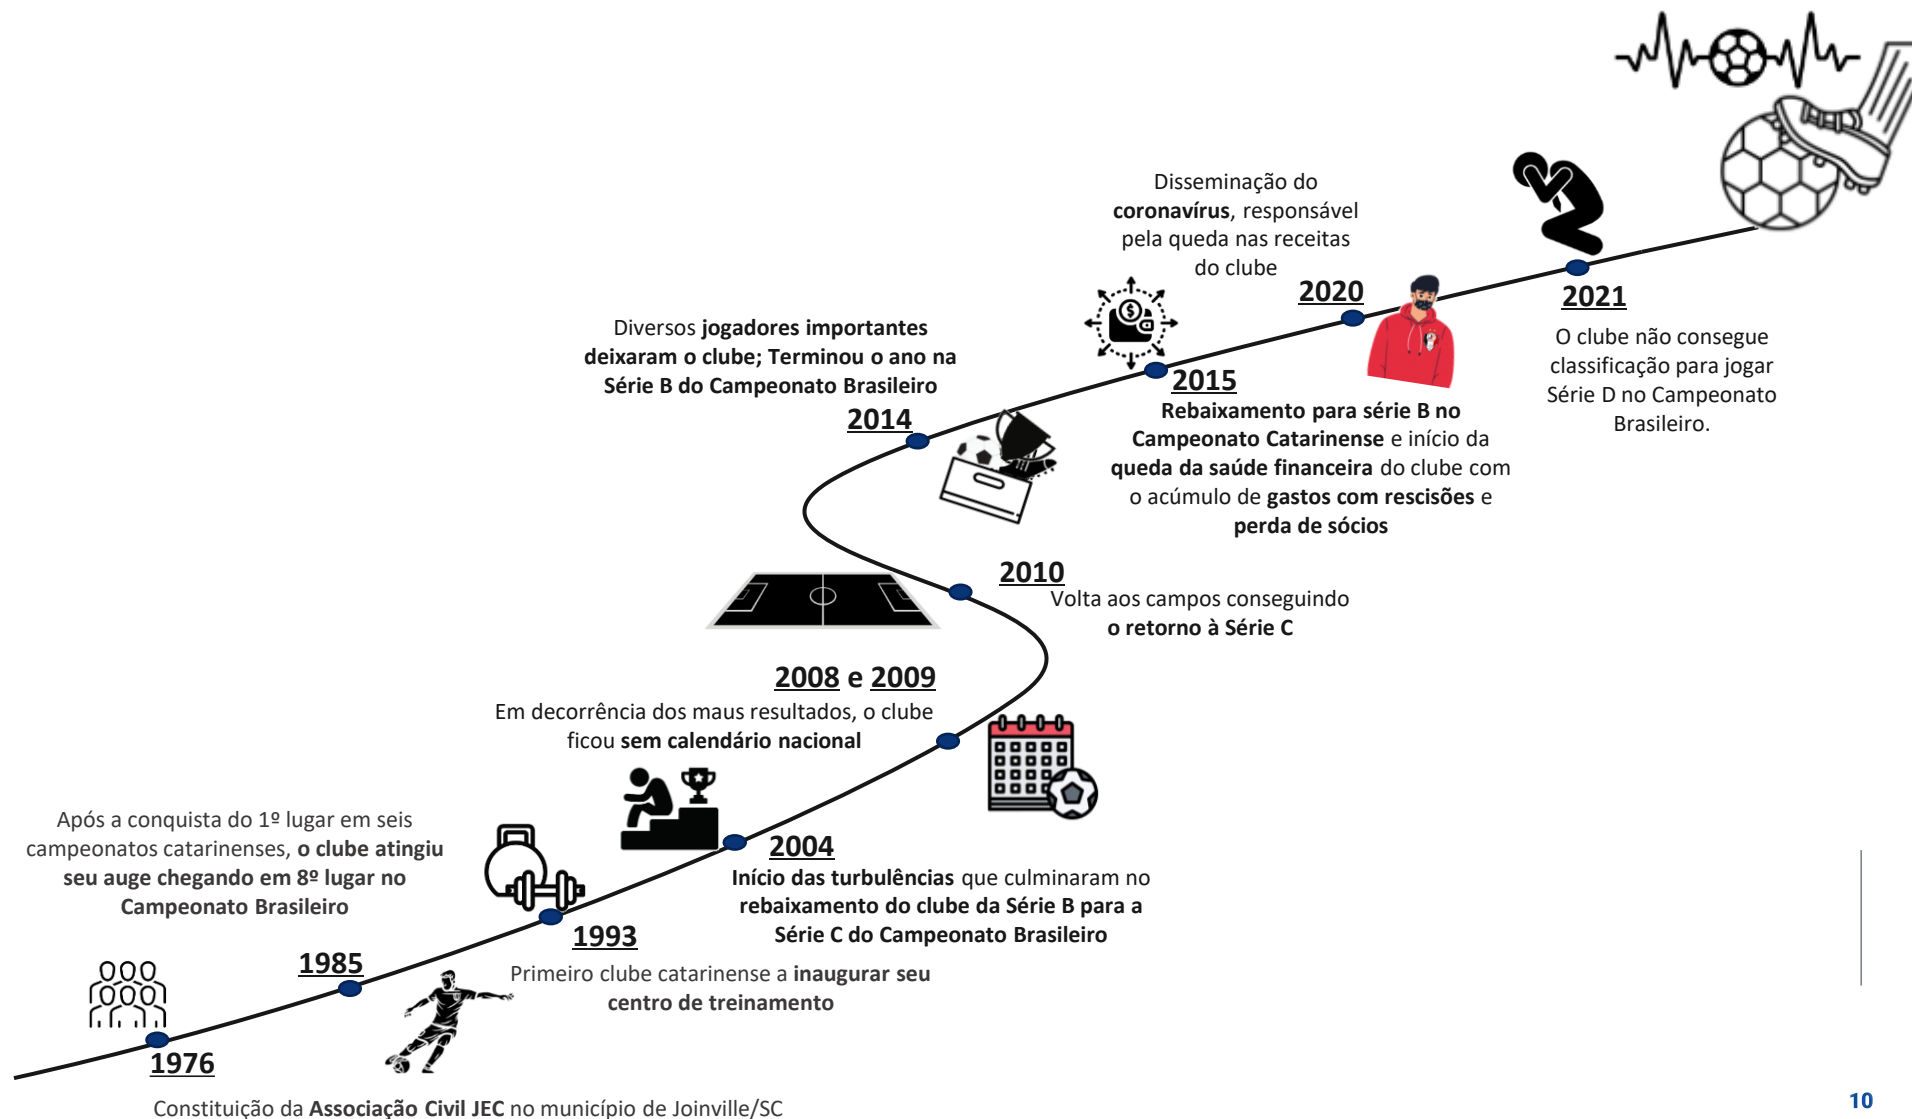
Disseminação do coronavírus, responsável pela queda nas receitas do clube

2020

2021

O clube não consegue classificação para jogar Série D no Campeonato Brasileiro.

Diversos jogadores importantes deixaram o clube; Terminou o ano na Série B do Campeonato Brasileiro

2014

2015

Rebaixamento para série B no Campeonato Catarinense e início da queda da saúde financeira do clube com o acúmulo de gastos com rescisões e perda de sócios

2010

Volta aos campos conseguindo o retorno à Série C

2008 e 2009

Em decorrência dos maus resultados, o clube ficou sem calendário nacional

Após a conquista do 1º lugar em seis campeonatos catarinenses, o clube atingiu seu auge chegando em 8º lugar no Campeonato Brasileiro

2004

Início das turbulências que culminaram no rebaixamento do clube da Série B para a Série C do Campeonato Brasileiro

1993

1985

Primeiro clube catarinense a inaugurar seu centro de treinamento

1976

Constituição da Associação Civil JEC no município de Joinville/SC

10